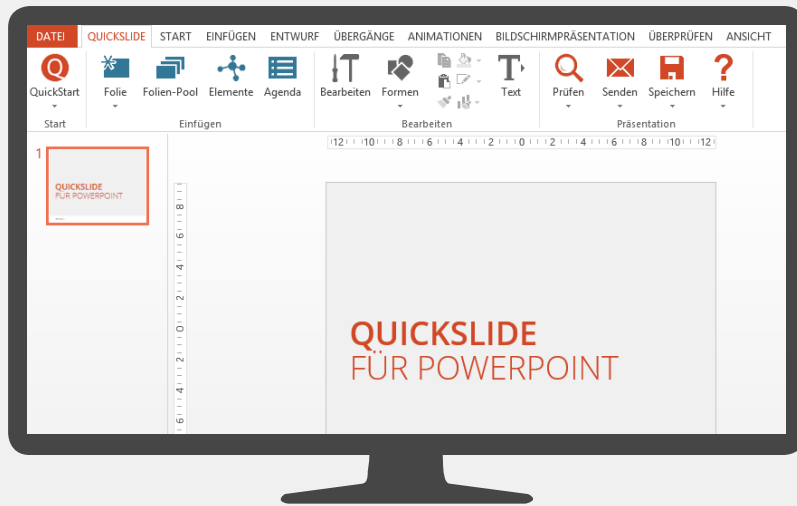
DATEI QUICKSLIDE START EINFÜGEN ENTWURF ÜBERGÄNGE ANIMATIONEN BILDSCHIRMPRÄSENTATION ÜBERPRÜFEN ANSICHT

QuickStart
Start

Folie Folien-Pool Elemente Agenda
Einfügen

Bearbeiten Formen Text
Bearbeiten

Prüfen Senden Speichern Hilfe
Präsentation

1

QUICKSLIDE
FÜR POWERPOINT

12 10 8 6 4 2 0 2 4 6 8 10 12

8 6 4 2 0 2 4 6

QUICKSLIDE
FÜR POWERPOINT